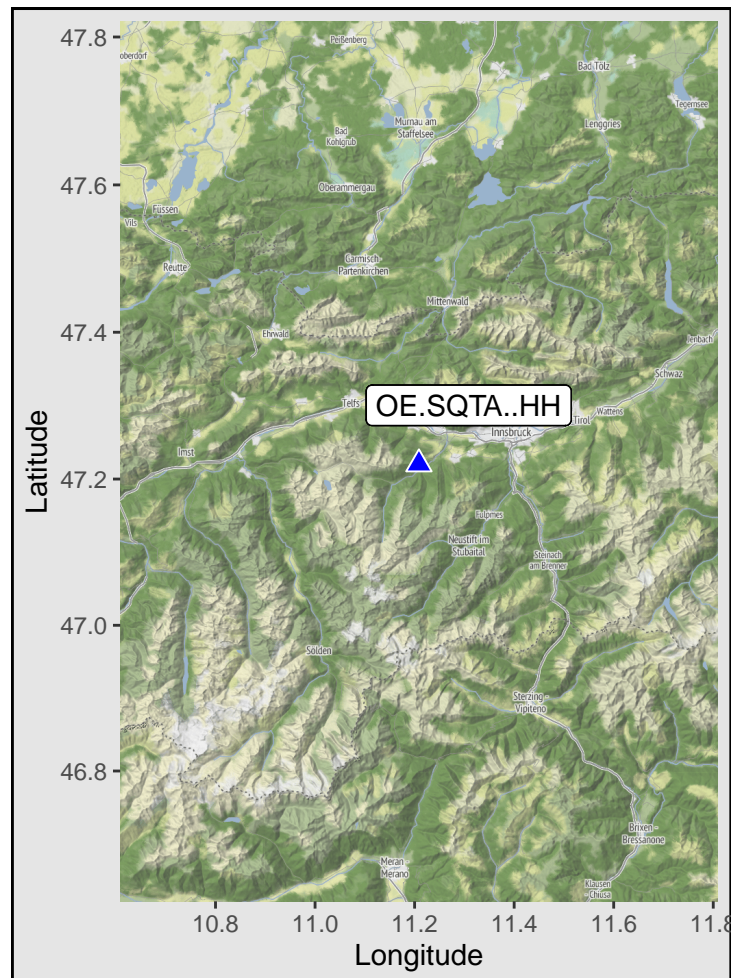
Peißenberg
oberdorf
Bad Tölz
Tegernsee
Murnau am Staffelsee
Bad Kohlgrub
Lenggries
Oberammergau
Füssen
Vils
Reutte
Garmisch-Partenkirchen
Mittenwald
Ehrwald
Jenbach
Schwaz
Telfs
OE.SQTA..HH
Wattens
Tirol
Innsbruck
Imst
Fulpmes
Neustift im Stubaital
Steinach am Brenner
Sölden
Sterzing Vipiteno
Brixen Bressanone
Meran Merano
Klausen Chiusa
47.8
47.6
47.4
47.2
47.0
46.8
Latitude
10.8
11.0
11.2
11.4
11.6
11.8
Longitude